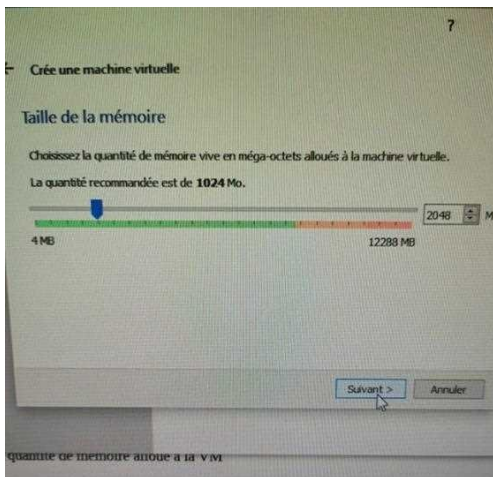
?

← Crée une machine virtuelle

Taille de la mémoire

Choisissez la quantité de mémoire vive en méga-octets alloués à la machine virtuelle.

La quantité recommandée est de **1024** Mo.

2048 M

4 MB

12288 MB

Suivant >

Annuler

quantité de mémoire alloué à la VM